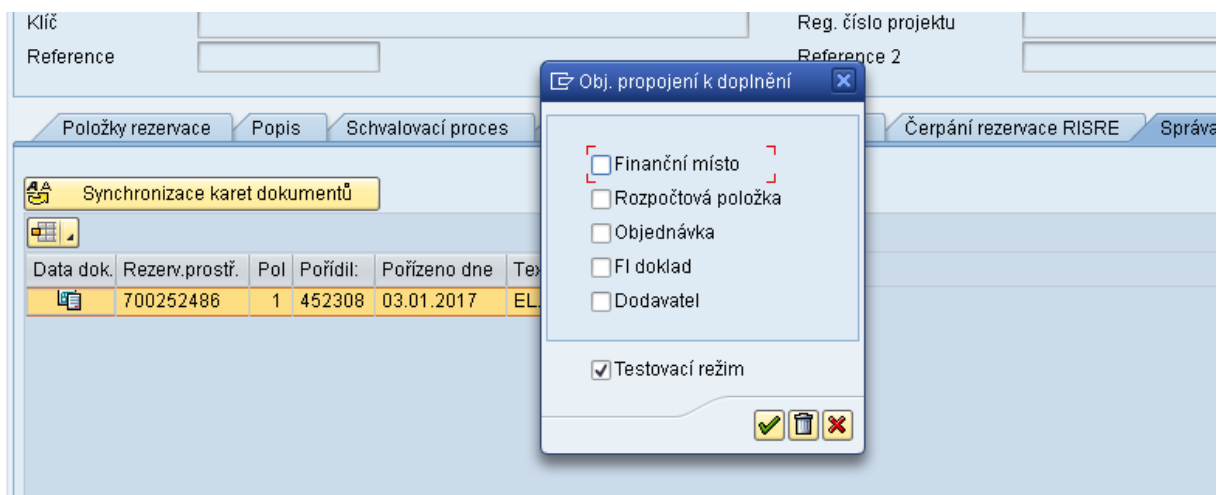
Klíč

Reference

Reg. číslo projektu

Reference 2

Položky rezervace | Popis | Schvalovací proces | Čerpání rezervace RISRE | Správa

Synchronizace karet dokumentů

| Data dok. | Rezerv.prostř. | Pol | Pořídil: | Pořízeno dne | Tex |
|---|---|---|---|---|---|
| | 700252486 | 1 | 452308 | 03.01.2017 | EL. |

Obj. propojení k doplnění

Finanční místo

Rozpočtová položka

Objednávka

FI doklad

Dodavatel

Testovací režim